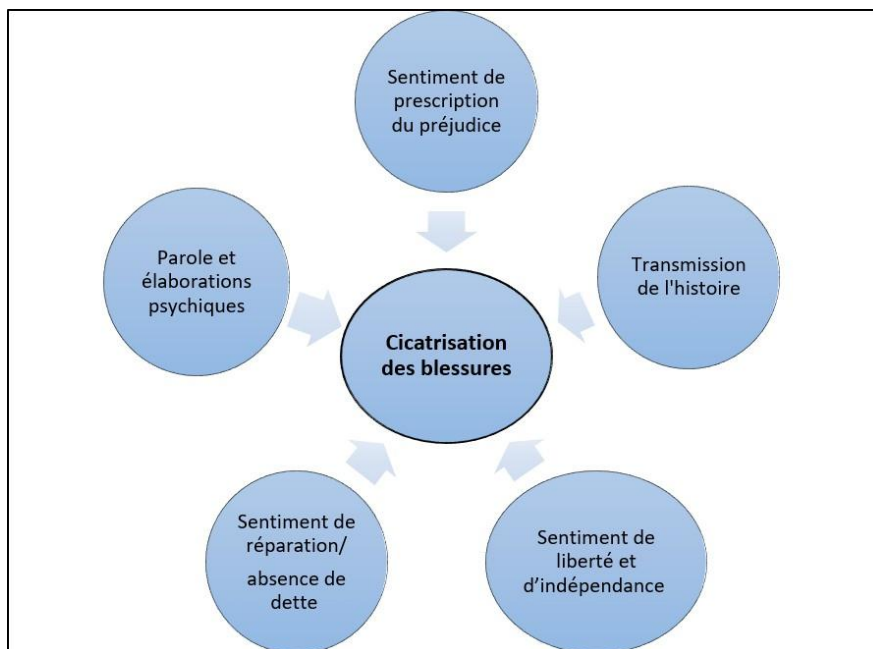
Sentiment de prescription du préjudice

Parole et élaborations psychiques

Transmission de l'histoire

Cicatrisation des blessures

Sentiment de réparation/ absence de dette

Sentiment de liberté et d'indépendance